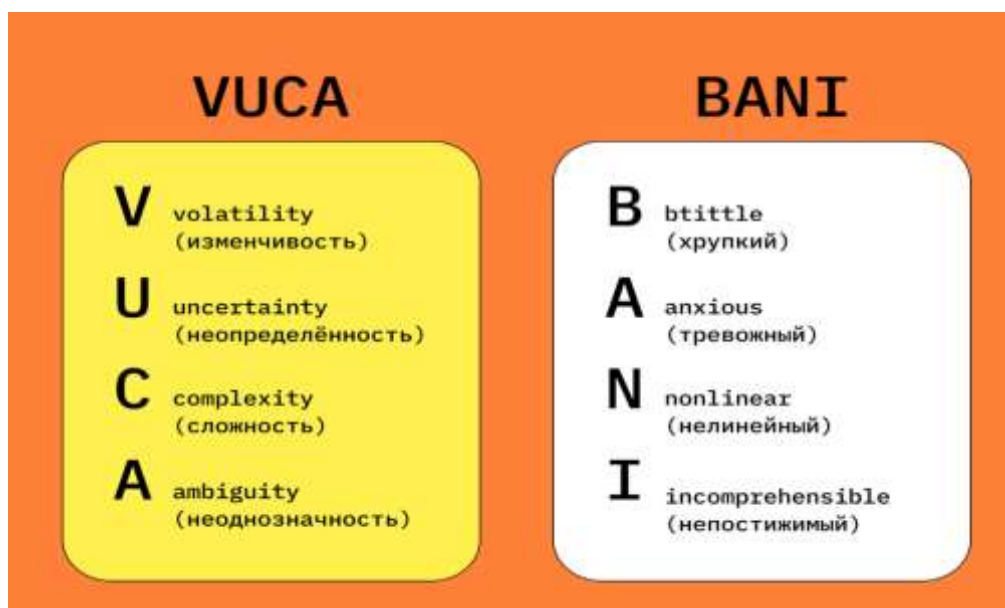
VUCA

V volatility (изменчивость)

U uncertainty (неопределённость)

C complexity (сложность)

A ambiguity (неоднозначность)

BANI

B btittle (хрупкий)

A anxious (тревожный)

N nonlinear (нелинейный)

I incomprehensible (непостижимый)